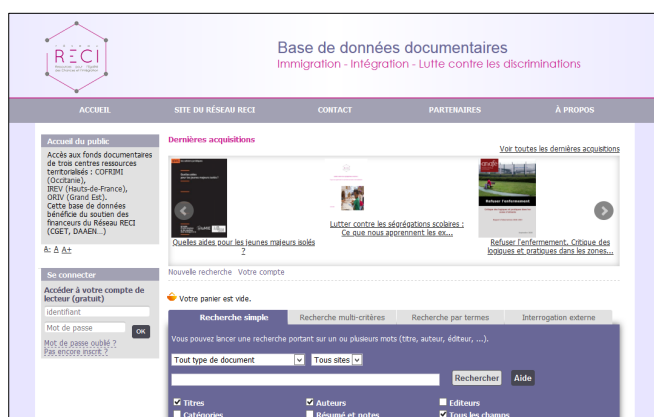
RÉSEAU RECI Ressources · Egalité · Citoyenneté · Intégration

Base de données documentaires

Immigration - Intégration - Lutte contre les discriminations

ACCUEIL | SITE DU RÉSEAU RECI | CONTACT | PARTENAIRES | À PROPOS

Accueil du public

Accès aux fonds documentaires de trois centres ressources territoriaux : COFRIMI (Occitanie), IREV (Hauts-de-France), ORIV (Grand Est). Cette base de données bénéficie du soutien des financeurs du Réseau RECI (CGET, DAAEN...)

A- A A+

Se connecter

Accéder à votre compte de lecteur (gratuit)

identifiant

Mot de passe

OK

Mot de passe oublié ?

Pas encore inscrit ?

Dernières acquisitions

Voir toutes les dernières acquisitions

Quelles aides pour les jeunes majeurs isolés ?

Lutter contre les ségrégations scolaires : Ce que nous apprennent les ex...

Refuser l'enfermement

Refuser l'enfermement. Critique des logiques et pratiques dans les zones...

Nouvelle recherche Votre compte

Votre panier est vide.

Recherche simple | Recherche multi-critères | Recherche par termes | Interrogation externe

Vous pouvez lancer une recherche portant sur un ou plusieurs mots (titre, auteur, éditeur, ...).

Tout type de document | Tous sites

Rechercher | Aide

Titres | Auteurs | Editeurs

Catégories | Résumé et notes | Tous les champs